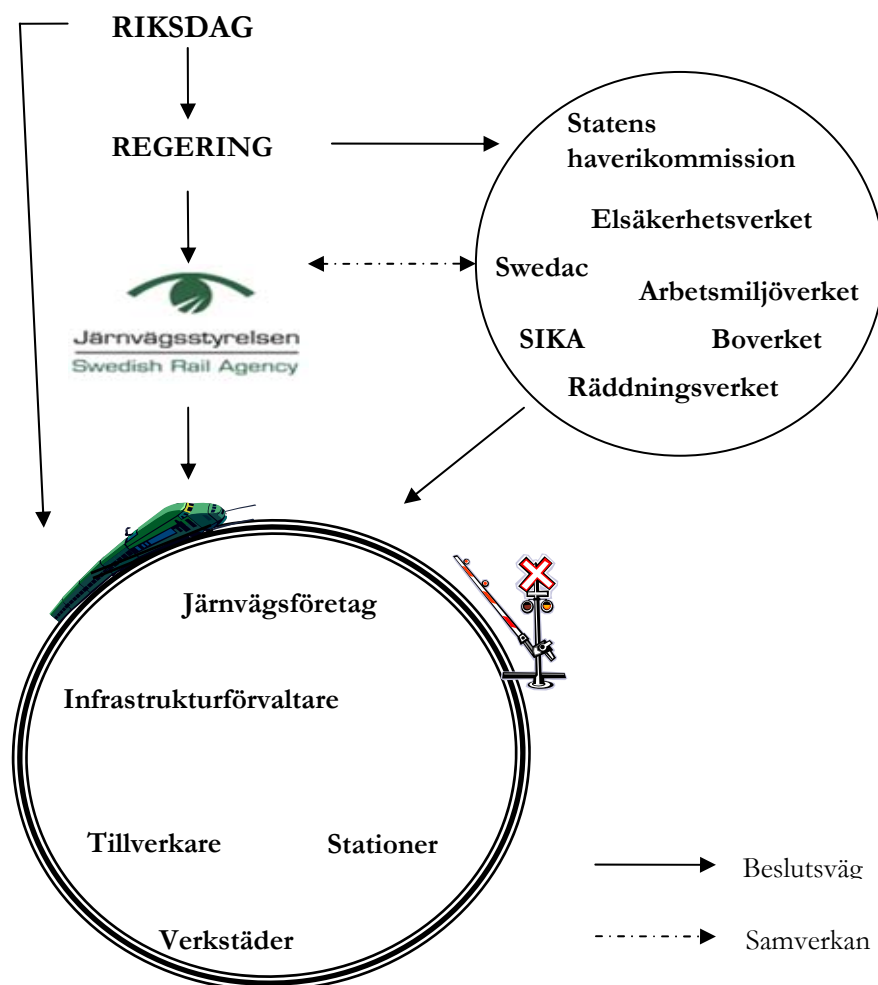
RIKSDAG

REGERING

Statens haverikommission

Elsäkerhetsverket

Swedac

Arbetsmiljöverket

SIKA

Boverket

Räddningsverket

Järnvägsstyrelsen
Swedish Rail Agency

Järnvägsföretag

Infrastrukturförvaltare

Tillverkare

Stationer

Verkstäder

Beslutsväg

Samverkan